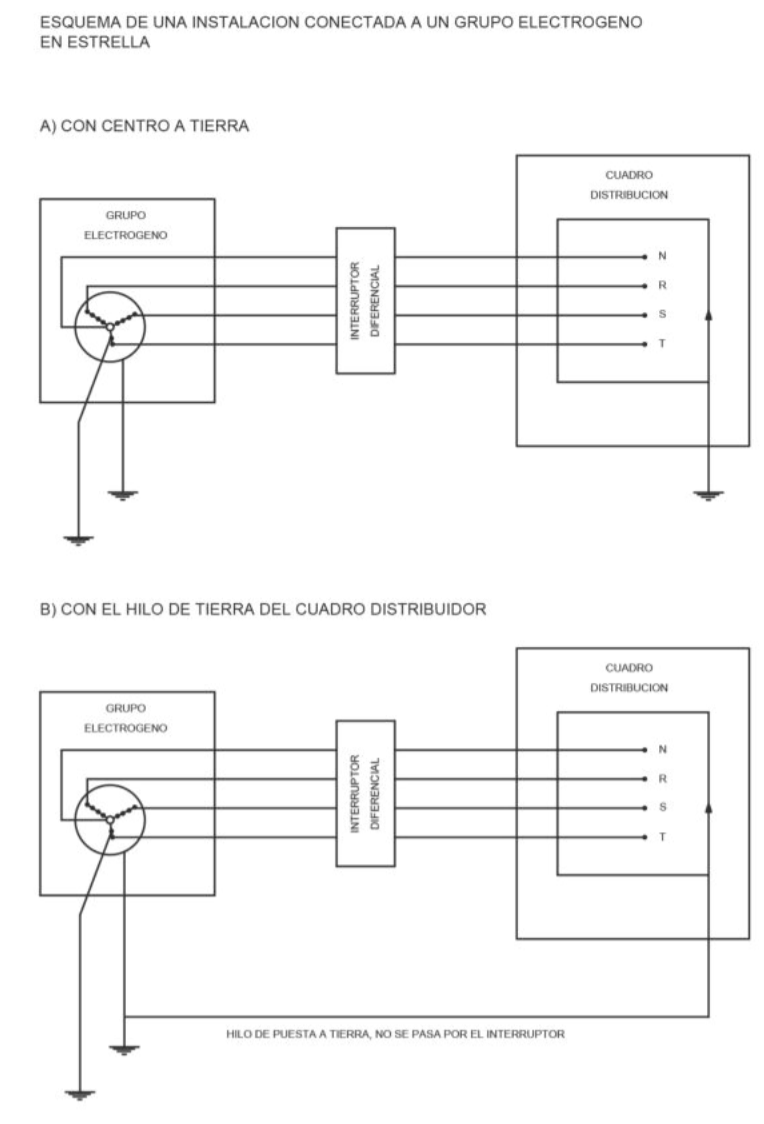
ESQUEMA DE UNA INSTALACION CONECTADA A UN GRUPO ELECTROGENO EN ESTRELLA

A) CON CENTRO A TIERRA

GRUPO ELECTROGENO

INTERRUPTOR DIFERENCIAL

CUADRO DISTRIBUCION

N
R
S
T

B) CON EL HILO DE TIERRA DEL CUADRO DISTRIBUIDOR

GRUPO ELECTROGENO

INTERRUPTOR DIFERENCIAL

CUADRO DISTRIBUCION

N
R
S
T

HILO DE PUESTA A TIERRA, NO SE PASA POR EL INTERRUPTOR